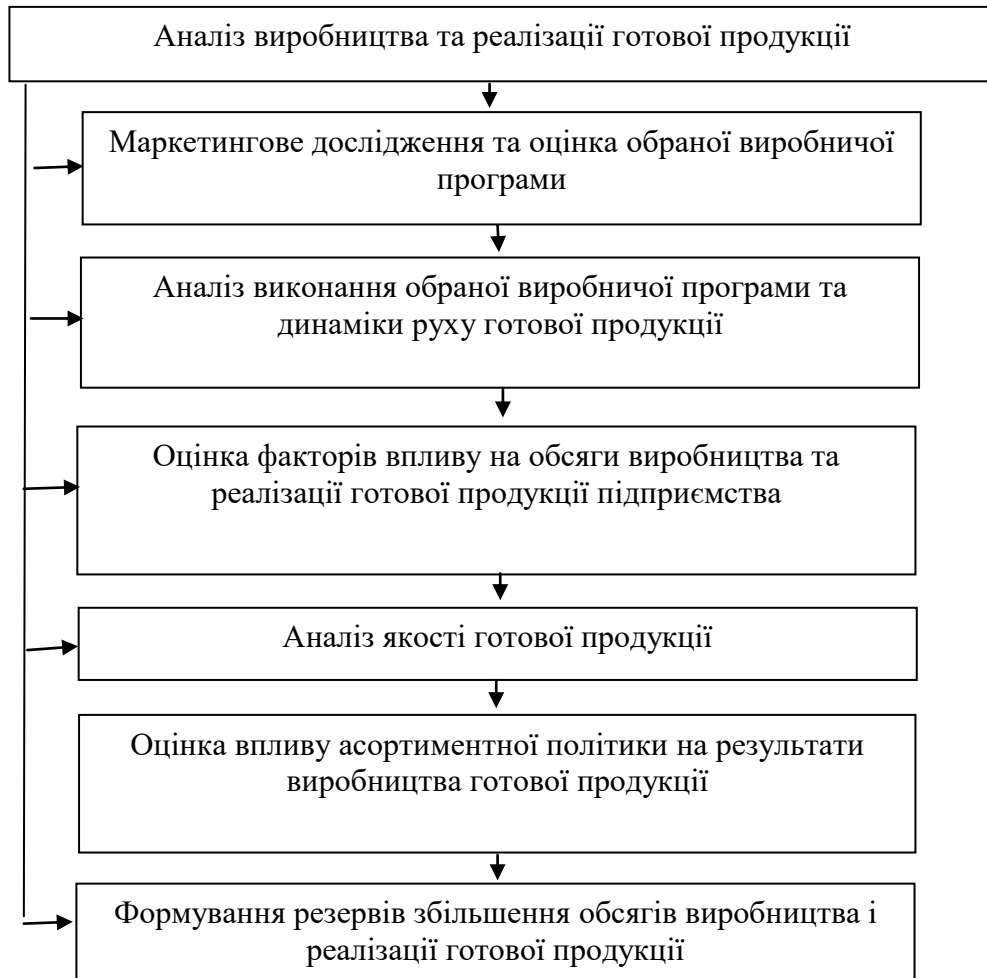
Аналіз виробництва та реалізації готової продукції

Маркетингове дослідження та оцінка обраної виробничої програми

Аналіз виконання обраної виробничої програми та динаміки руху готової продукції

Оцінка факторів впливу на обсяги виробництва та реалізації готової продукції підприємства

Аналіз якості готової продукції

Оцінка впливу асортиментної політики на результати виробництва готової продукції

Формування резервів збільшення обсягів виробництва і реалізації готової продукції